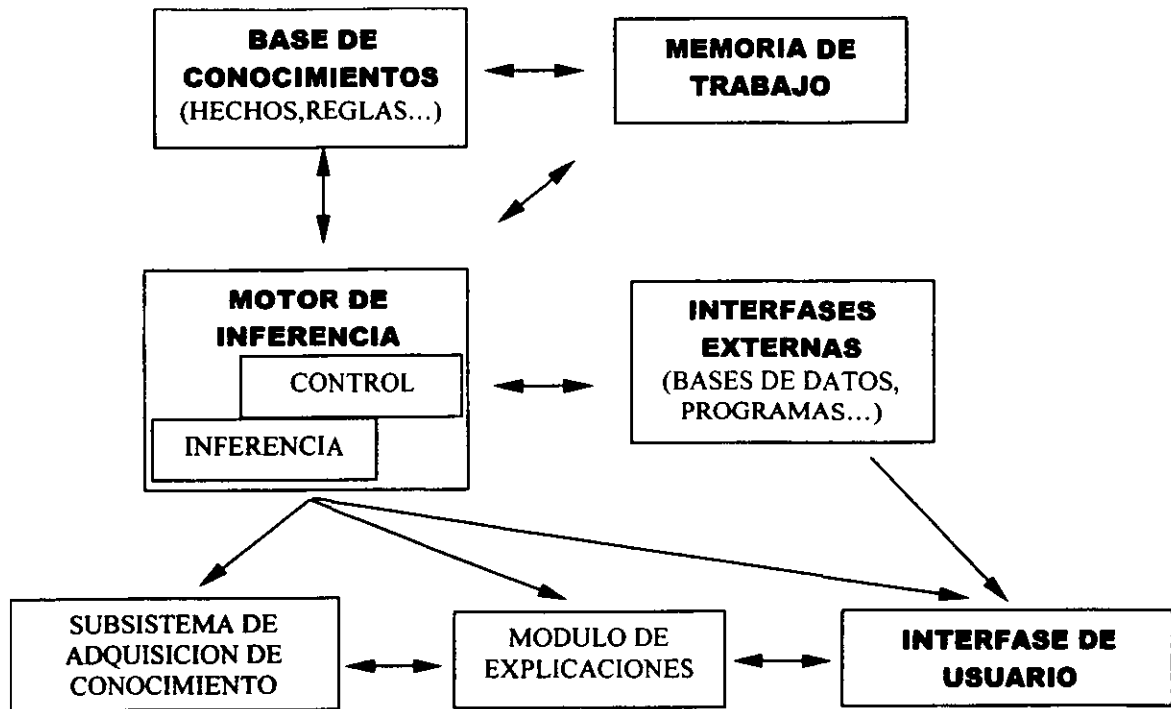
BASE DE CONOCIMIENTOS
(HECHOS,REGLAS...)

MEMORIA DE TRABAJO

MOTOR DE INFERENCIA

CONTROL

INFERENCIA

INTERFASES EXTERNAS
(BASES DE DATOS, PROGRAMAS...)

SUBSISTEMA DE ADQUISICION DE CONOCIMIENTO

MODULO DE EXPLICACIONES

INTERFASE DE USUARIO